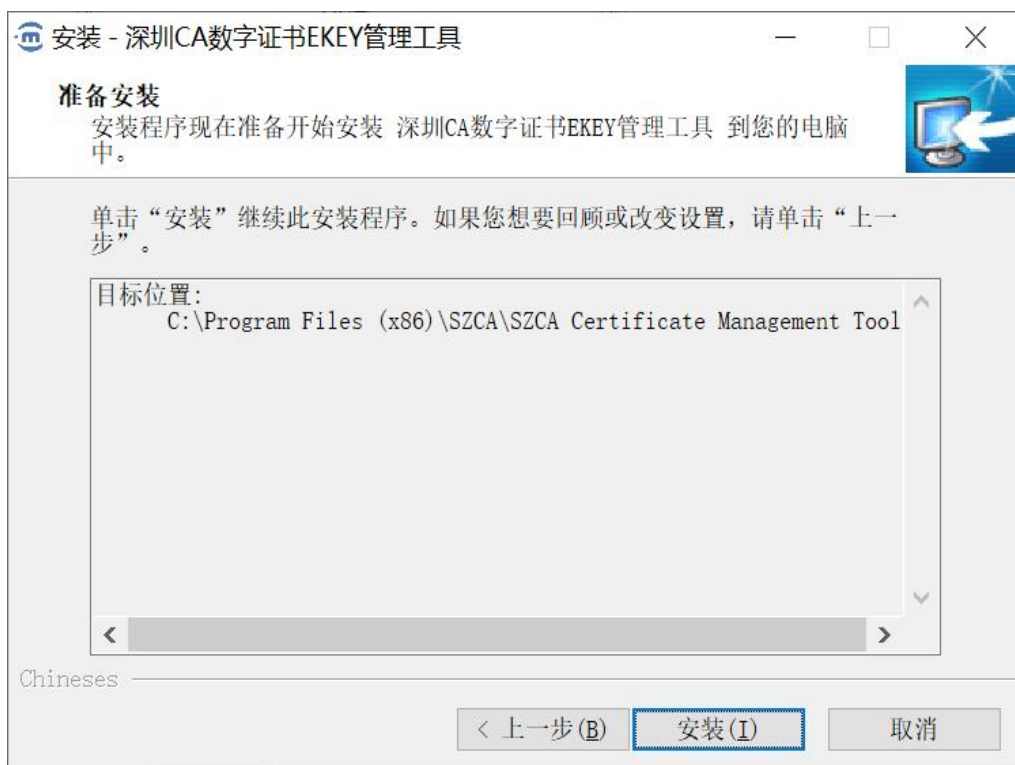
安装 - 深圳CA数字证书EKEY管理工具

准备安装
安装程序现在准备开始安装 深圳CA数字证书EKEY管理工具 到您的电脑中。

单击“安装”继续此安装程序。如果您想要回顾或改变设置，请单击“上一步”。

目标位置:
C:\Program Files (x86)\SZCA\SZCA Certificate Management Tool

Chineses

< 上一步(B)
安装(I)
取消